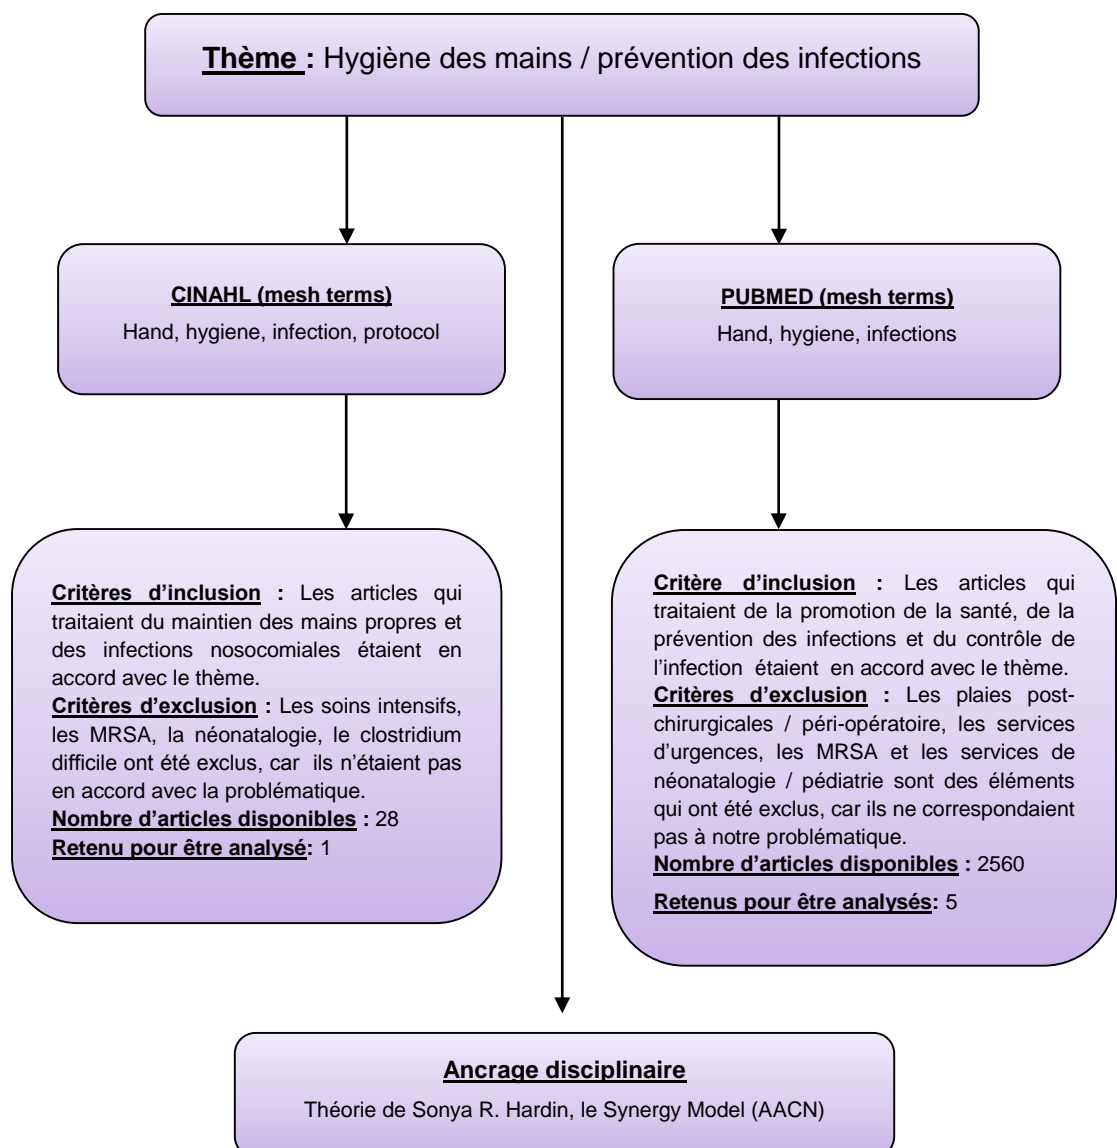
**Thème :** Hygiène des mains / prévention des infections

**CINAHL (mesh terms)**
Hand, hygiene, infection, protocol

**PUBMED (mesh terms)**
Hand, hygiene, infections

**Critères d'inclusion :** Les articles qui traitaient du maintien des mains propres et des infections nosocomiales étaient en accord avec le thème.
**Critères d'exclusion :** Les soins intensifs, les MRSA, la néonatalogie, le clostridium difficile ont été exclus, car ils n'étaient pas en accord avec la problématique.
**Nombre d'articles disponibles :** 28
**Retenu pour être analysé:** 1

**Critère d'inclusion :** Les articles qui traitaient de la promotion de la santé, de la prévention des infections et du contrôle de l'infection étaient en accord avec le thème.
**Critères d'exclusion :** Les plaies post-chirurgicales / péri-opératoire, les services d'urgences, les MRSA et les services de néonatalogie / pédiatrie sont des éléments qui ont été exclus, car ils ne correspondaient pas à notre problématique.
**Nombre d'articles disponibles :** 2560

**Retenus pour être analysés:** 5

**Ancrage disciplinaire**
Théorie de Sonya R. Hardin, le Synergy Model (AACN)